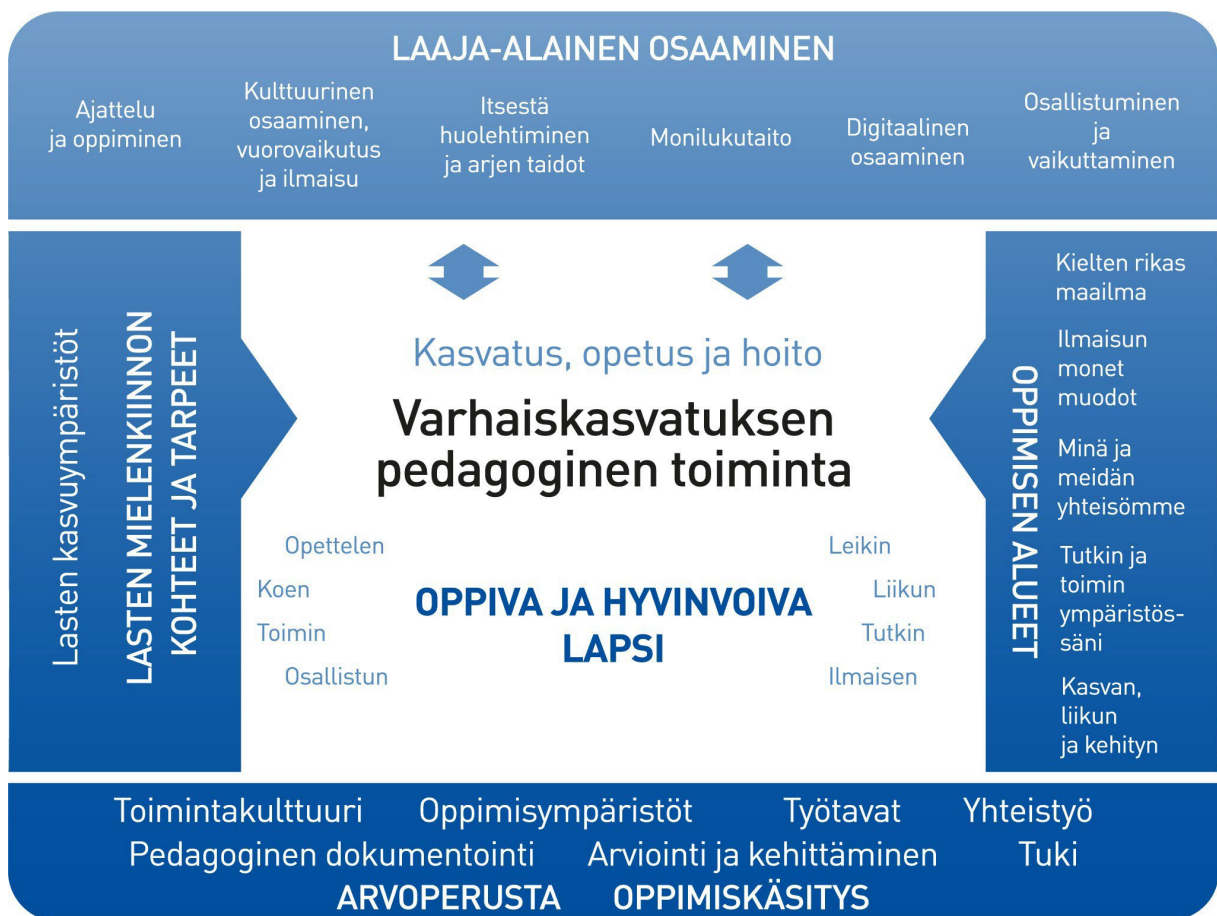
LAAJA-ALAINEN OSAAMINEN

Ajattelu ja oppiminen

Kulttuurinen osaaminen, vuorovaikutus ja ilmaisu

Itsestä huolehtiminen ja arjen taidot

Monilukutaito

Digitaalinen osaaminen

Osallistuminen ja vaikuttaminen

Lasten kasvuympäristöt

LASTEN MIELENKIINNON KOHTEET JA TARPEET

Kasvatus, opetus ja hoito

Varhaiskasvatuksen pedagoginen toiminta

Opettelen

Koen

Toimin

Osallistun

OPPIVA JA HYVINVOIVA LAPSI

Leikin

Liikun

Tutkin

Ilmaisen

OPPIMISEN ALUEET

Kielten rikas maailma

Ilmaisun monet muodot

Minä ja meidän yhteisömme

Tutkin ja toimin ympäristössäni

Kasvan, liikun ja kehityn

Toimintakulttuuri Oppimisympäristöt Työtavat Yhteistyö

Pedagoginen dokumentointi Arviointi ja kehittäminen Tuki

ARVOPERUSTA OPPIMISKÄSITYS